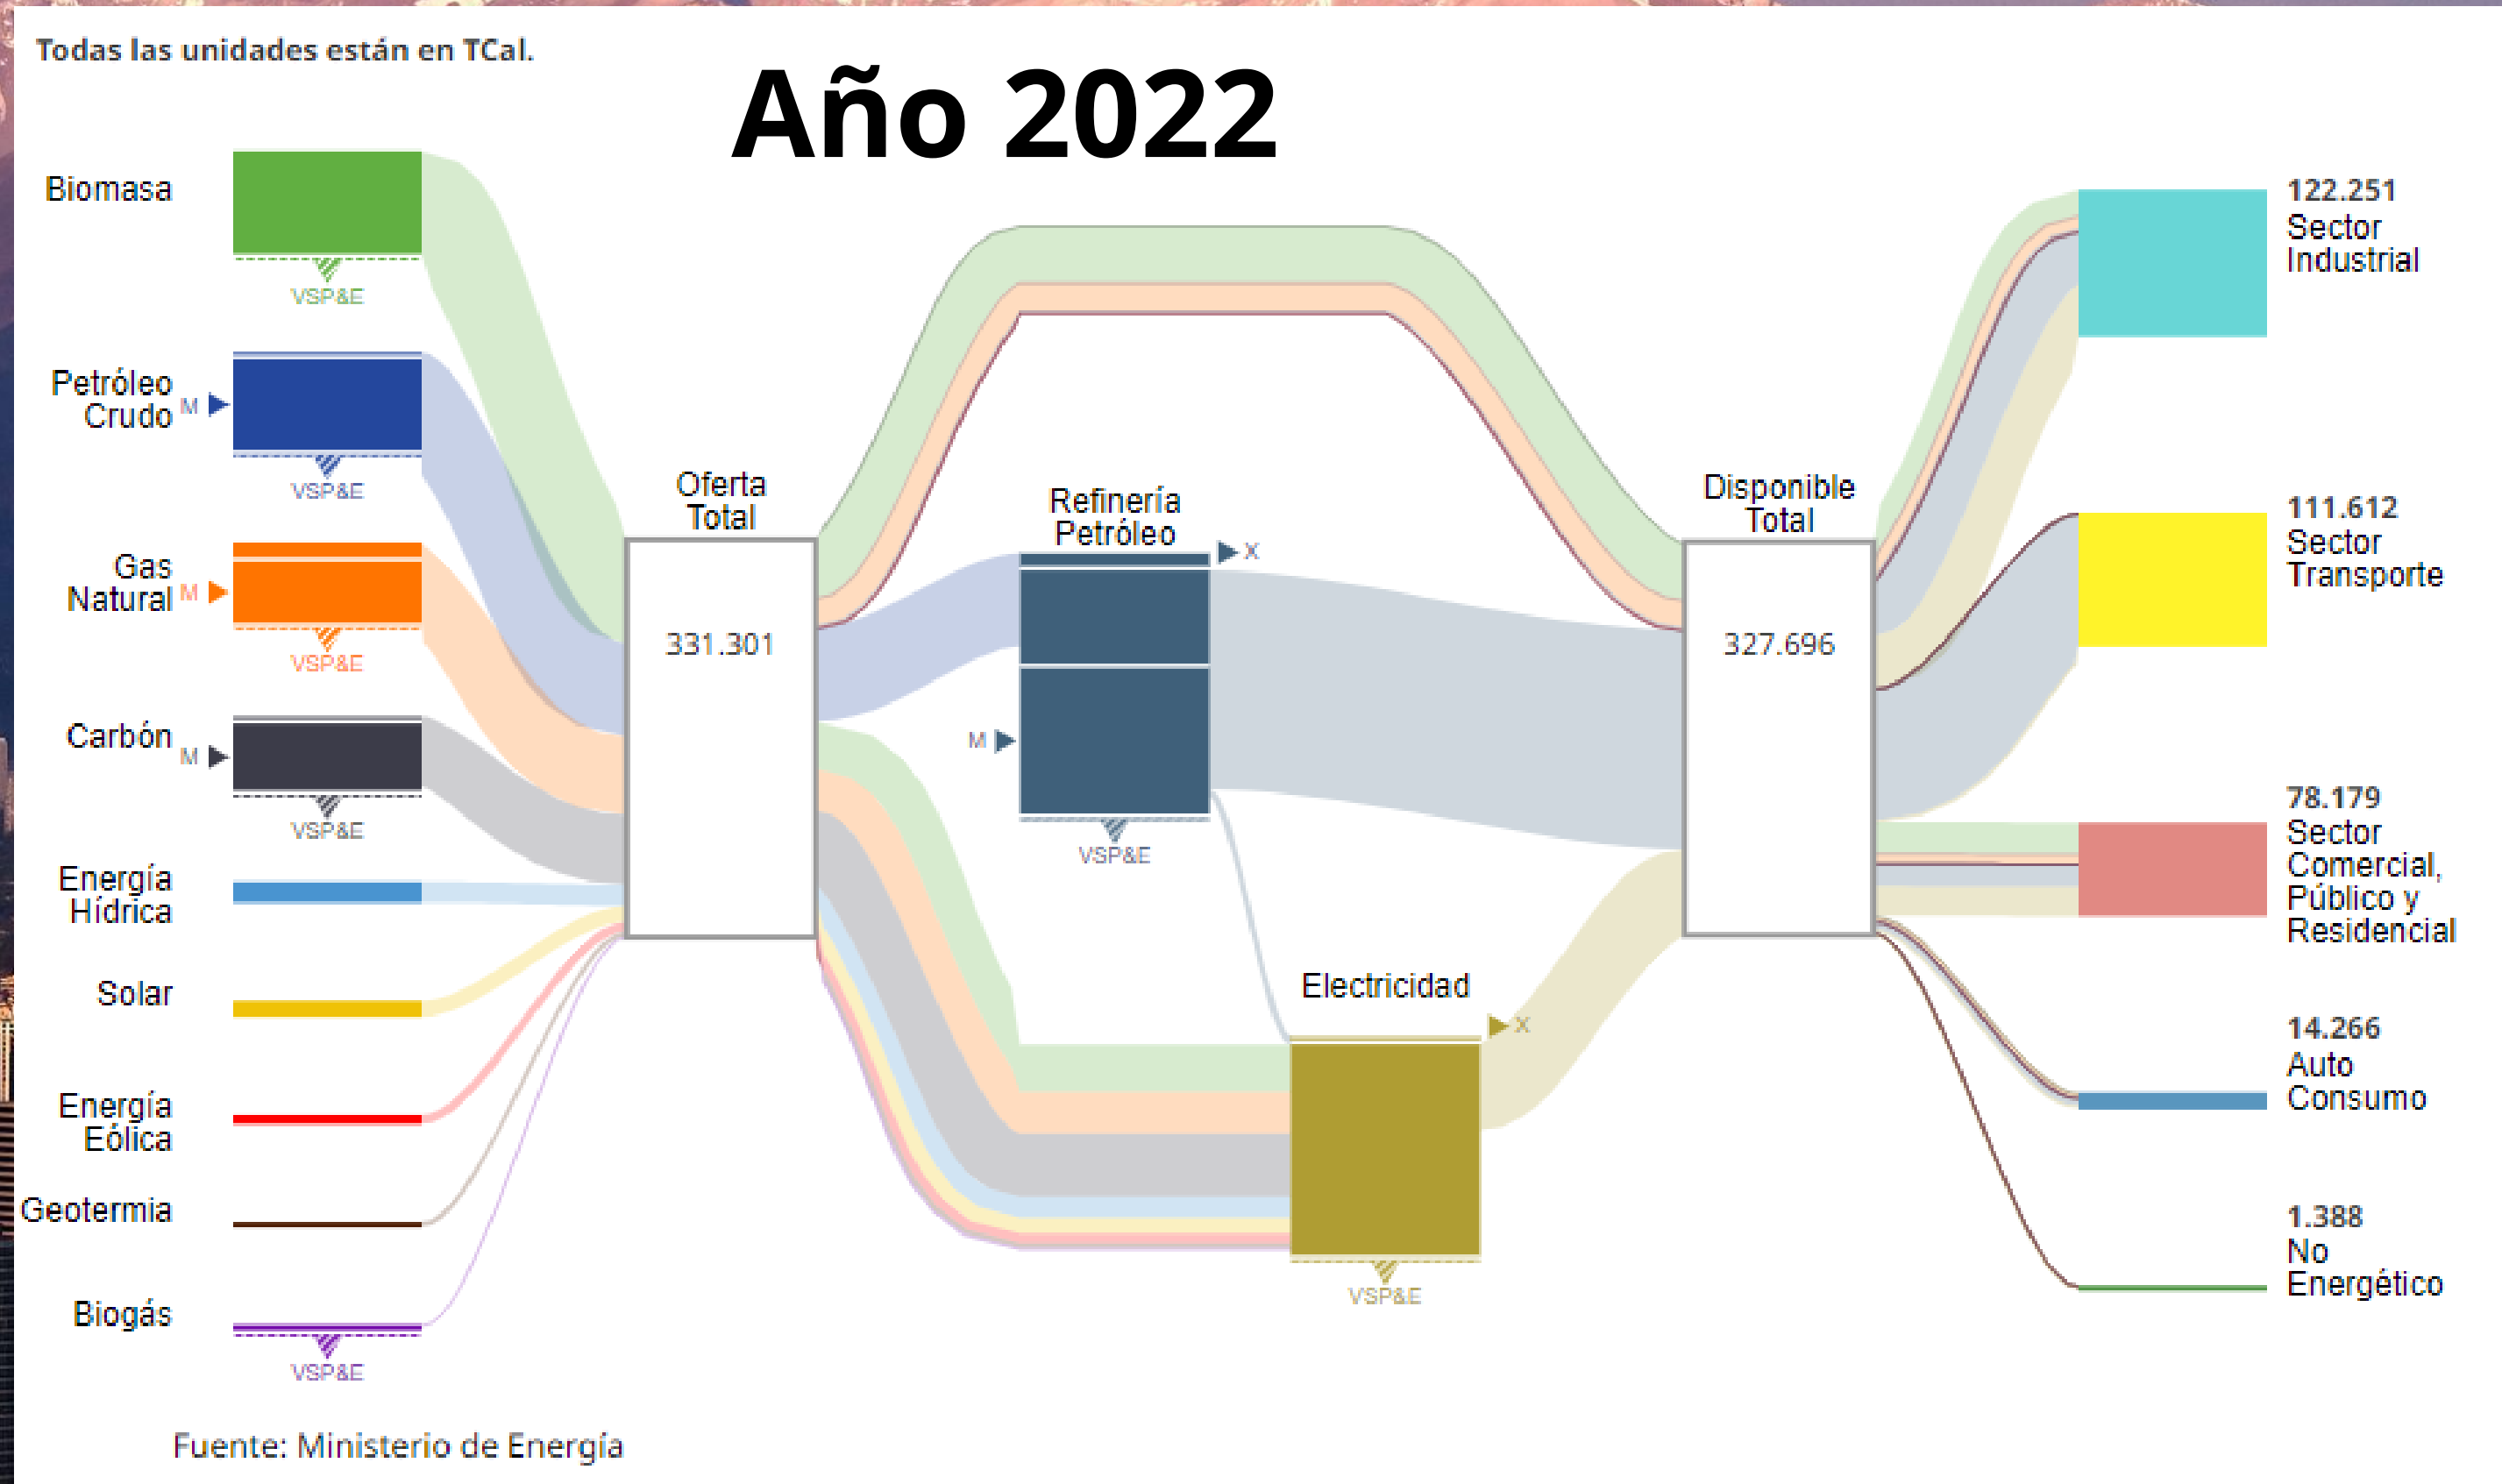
Todas las unidades están en TCal.

Año 2022

Biomasa
VSP&E

Petróleo Crudo M
VSP&E

Gas Natural M
VSP&E

Carbón M
VSP&E

Energía Hídrica

Solar

Energía Eólica

Geotermia

Biogás
VSP&E

Oferta Total
331.301

Refinería Petróleo
X
M
VSP&E

Electricidad
X
VSP&E

Disponible Total
327.696

122.251
Sector Industrial

111.612
Sector Transporte

78.179
Sector Comercial, Público y Residencial

14.266
Auto Consumo

1.388
No Energético

Fuente: Ministerio de Energía